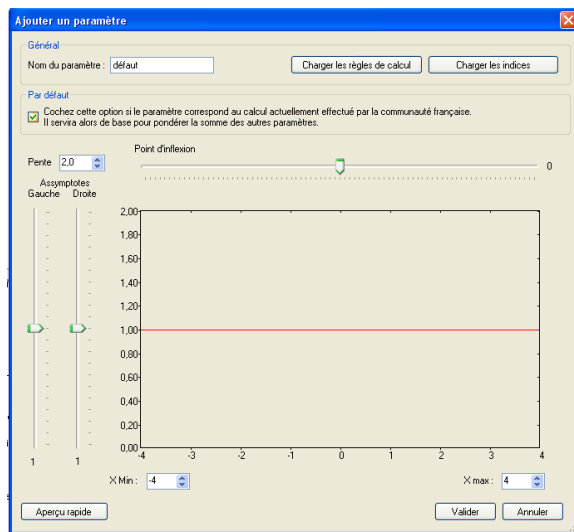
Ajouter un paramètre

Général

Nom du paramètre : défaut

Charger les règles de calcul

Charger les indices

Par défaut

Cochez cette option si le paramètre correspond au calcul actuellement effectué par la communauté française. Il servira alors de base pour pondérer la somme des autres paramètres.

Pente 2,0

Point d'inflexion

0

Assymptotes
Gauche Droite

2,00
1,80
1,60
1,40
1,20
1,00
0,80
0,60
0,40
0,20
0,00

-4 -3 -2 -1 0 1 2 3 4

1 1

X Min : -4

X max : 4

Aperçu rapide

Valider

Annuler